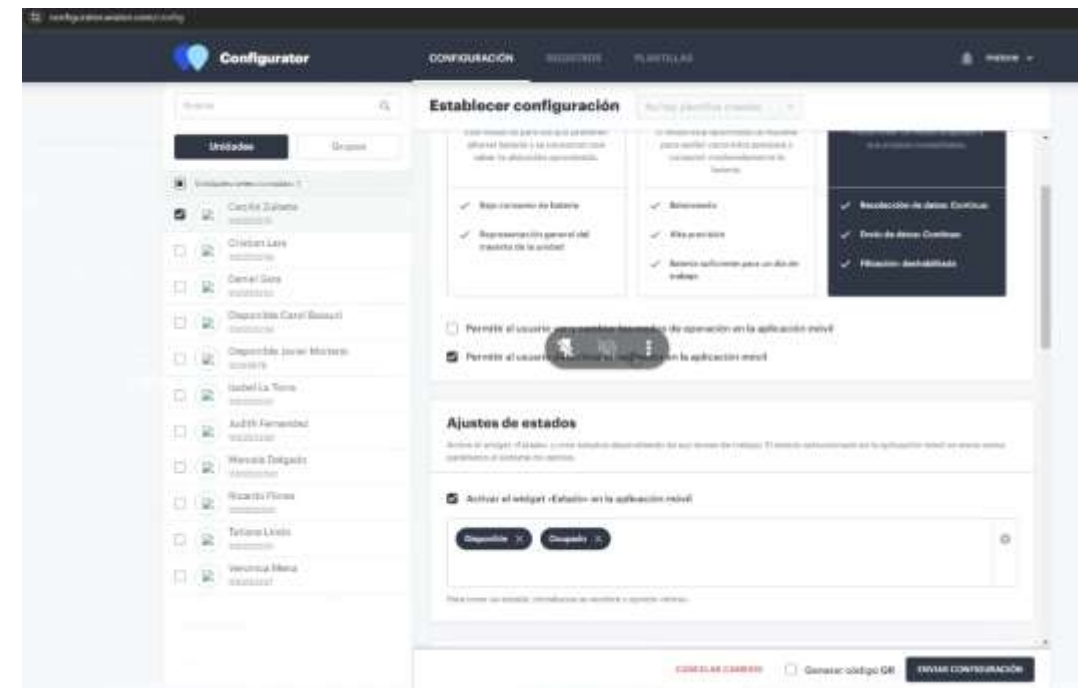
Configurator

CONFIGURACIÓN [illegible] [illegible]

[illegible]

Buscar

Unidades

Grupos

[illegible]

Cecilia Zuliano

Cristian Lara

Daniel Sora

Disponible Carol Busquil

Disponible Javier Montero

Isabel La Torre

Judith Fernandez

Marcela Delgado

Ricardo Flores

Tatiana Lindo

Veronica Mena

Establecer configuración

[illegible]

Bajo consumo de batería

Representación general del trayecto de la unidad

Balanceado

Alta precisión

Batería suficiente para un día de trabajo

Recolección de datos: Continua

Envío de datos: Continuo

Filtración: deshabilitada

Permitir al usuario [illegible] de operación en la aplicación móvil

Permitir al usuario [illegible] en la aplicación móvil

Ajustes de estados

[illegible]

Activar el widget «Estado» en la aplicación móvil

Disponible ×

Ocupado ×

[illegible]

CANCELAR CAMBIOS

Generar código QR

ENVIAR CONFIGURACIÓN